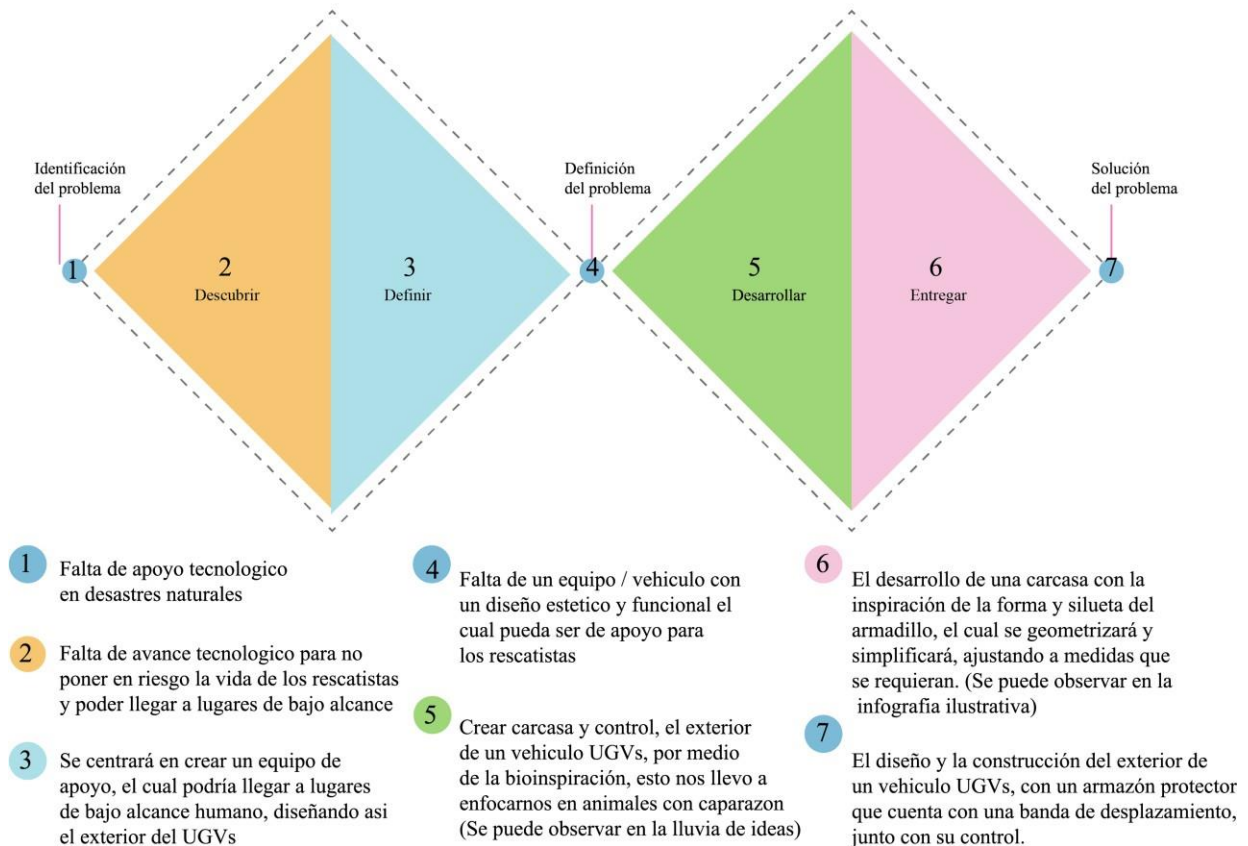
Identificación del problema

Definición del problema

Solución del problema

1

2
Descubrir

3
Definir

4

5
Desarrollar

6
Entregar

7

1 Falta de apoyo tecnologico en desastres naturales

2 Falta de avance tecnologico para no poner en riesgo la vida de los rescatistas y poder llegar a lugares de bajo alcance

3 Se centrará en crear un equipo de apoyo, el cual podría llegar a lugares de bajo alcance humano, diseñando asi el exterior del UGVs

4 Falta de un equipo / vehiculo con un diseño estetico y funcional el cual pueda ser de apoyo para los rescatistas

5 Crear carcasa y control, el exterior de un vehiculo UGVs, por medio de la bioinspiración, esto nos llevo a enfocarnos en animales con caparazon (Se puede observar en la lluvia de ideas)

6 El desarrollo de una carcasa con la inspiración de la forma y silueta del armadillo, el cual se geometrizará y simplificará, ajustando a medidas que se requieran. (Se puede observar en la infografía ilustrativa)

7 El diseño y la construcción del exterior de un vehiculo UGVs, con un armazón protector que cuenta con una banda de desplazamiento, junto con su control.